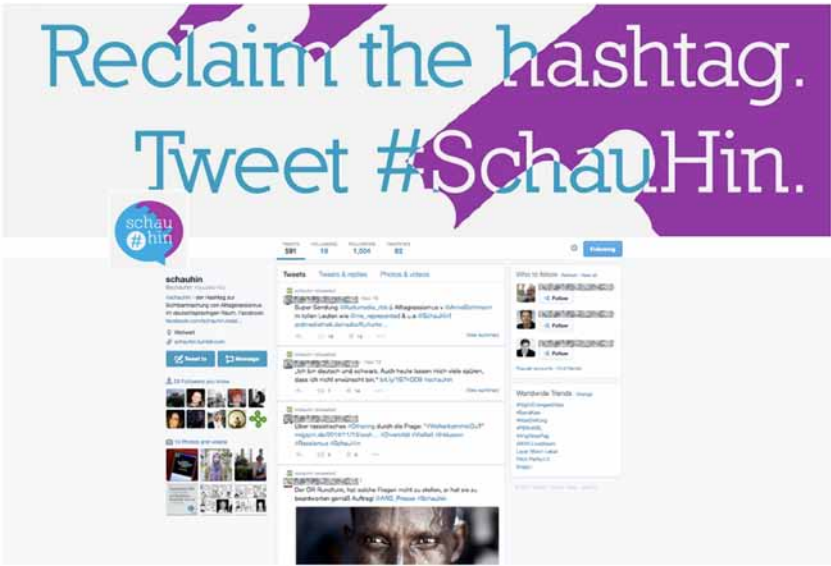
Reclaim the hashtag.
Tweet #SchauHin.

schau #hin

TWEETS 591 FOLLOWING 19 FOLLOWERS 1,004 FAVORITES 92

Following

schauhin
@schauhin

#schauhin - der Hashtag zur Sichtbarmachung von Alltagsrassismus im deutschsprachigen Raum. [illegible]

Weltweit

Tweet to Message

Tweets Tweets & replies Photos & videos

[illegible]

„Ich bin deutsch und schwarz. Auch heute lassen mich viele spüren, dass ich nicht erwünscht bin." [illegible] #schauhin

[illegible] #SchauHin

Der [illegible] #schauhin

Who to follow

Follow

Follow

Follow

Worldwide Trends

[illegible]